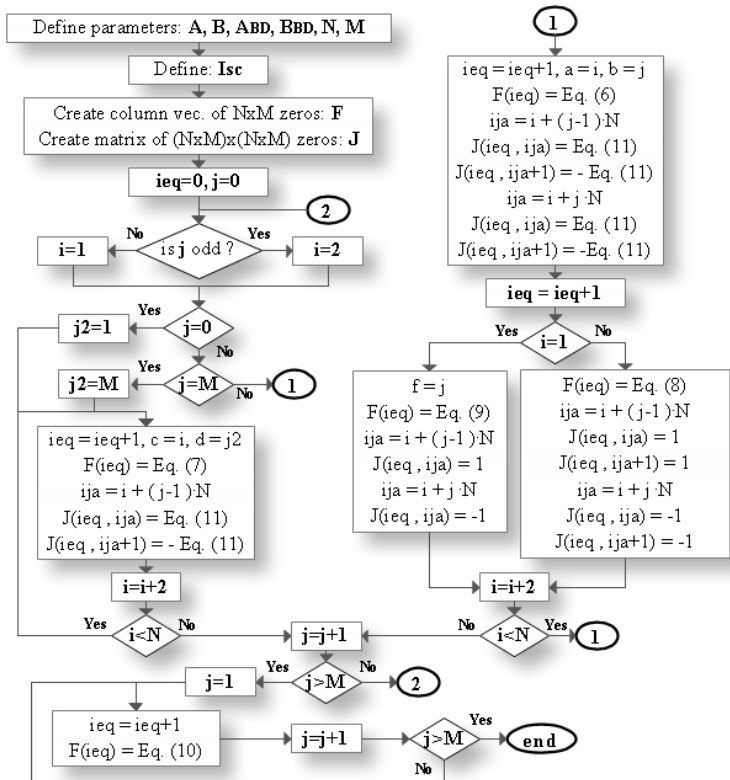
Define parameters: **A, B, ABD, BBD, N, M**

Define: **Isc**

Create column vec. of NxM zeros: **F**
Create matrix of (NxM)x(NxM) zeros: **J**

**ieq=0, j=0**

2

is **j** odd ?

No

Yes

**i=1**

**i=2**

**j=0**

Yes

No

**j2=1**

**j=M**

Yes

No

**j2=M**

1

ieq = ieq+1, c = i, d = j2
F(ieq) = Eq. (7)
ija = i + ( j-1 )·N
J(ieq , ija) = Eq. (11)
J(ieq , ija+1) = - Eq. (11)

**i=i+2**

**i<N**

Yes

No

**j=j+1**

**j>M**

Yes

No

2

**j=1**

ieq = ieq+1
F(ieq) = Eq. (10)

**j=j+1**

**j>M**

Yes

No

**end**

1

ieq = ieq+1, a = i, b = j
F(ieq) = Eq. (6)
ija = i + ( j-1 )·N
J(ieq , ija) = Eq. (11)
J(ieq , ija+1) = - Eq. (11)
ija = i + j ·N
J(ieq , ija) = Eq. (11)
J(ieq , ija+1) = -Eq. (11)

**ieq = ieq+1**

**i=1**

Yes

No

f = j
F(ieq) = Eq. (9)
ija = i + ( j-1 )·N
J(ieq , ija) = 1
ija = i + j ·N
J(ieq , ija) = -1

F(ieq) = Eq. (8)
ija = i + ( j-1 )·N
J(ieq , ija) = 1
J(ieq , ija+1) = 1
ija = i + j ·N
J(ieq , ija) = -1
J(ieq , ija+1) = -1

**i=i+2**

**i<N**

No

Yes

1